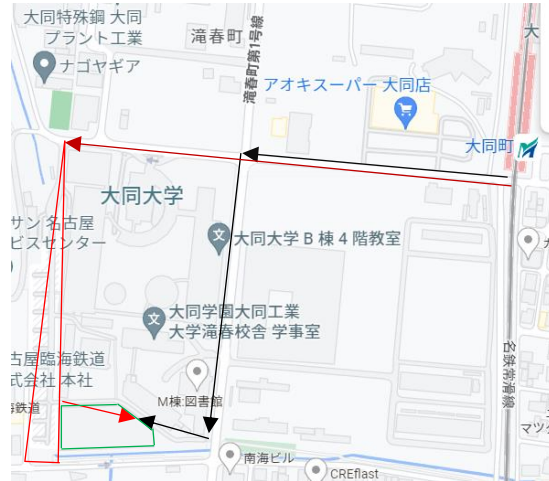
大同特殊鋼 大同プラント工業

滝春町

ナゴヤギア

滝春町第1号線

アオキスーパー 大同店

大同町

大同大学

サン 名古屋ビスセンター

大同大学 B 棟 4 階教室

大同学園大同工業大学滝春校舎 学事室

古屋臨海鉄道式会社 本社

鉄道

M棟:図書館

名鉄常滑線

南海ビル

CREflast

マツ

大